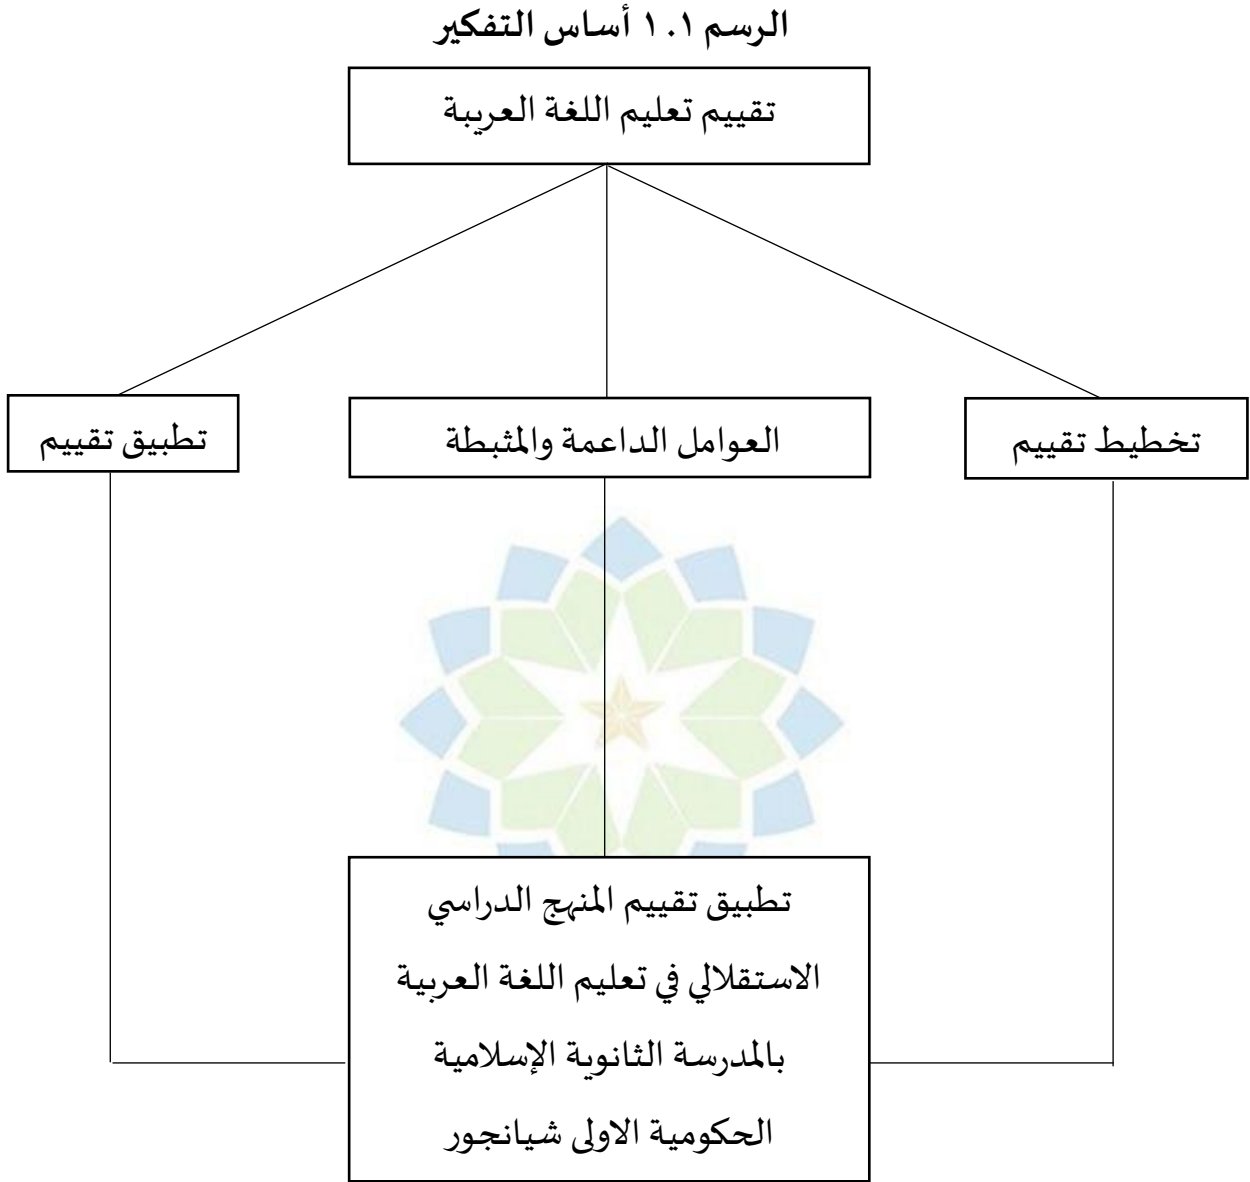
الرسم ١.١ أساس التفكير

تقييم تعليم اللغة العربية

تطبيق تقييم

العوامل الداعمة والمثبطة

تخطيط تقييم

تطبيق تقييم المنهج الدراسي الاستقلالي في تعليم اللغة العربية بالمدرسة الثانوية الإسلامية الحكومية الاولى شيانجور